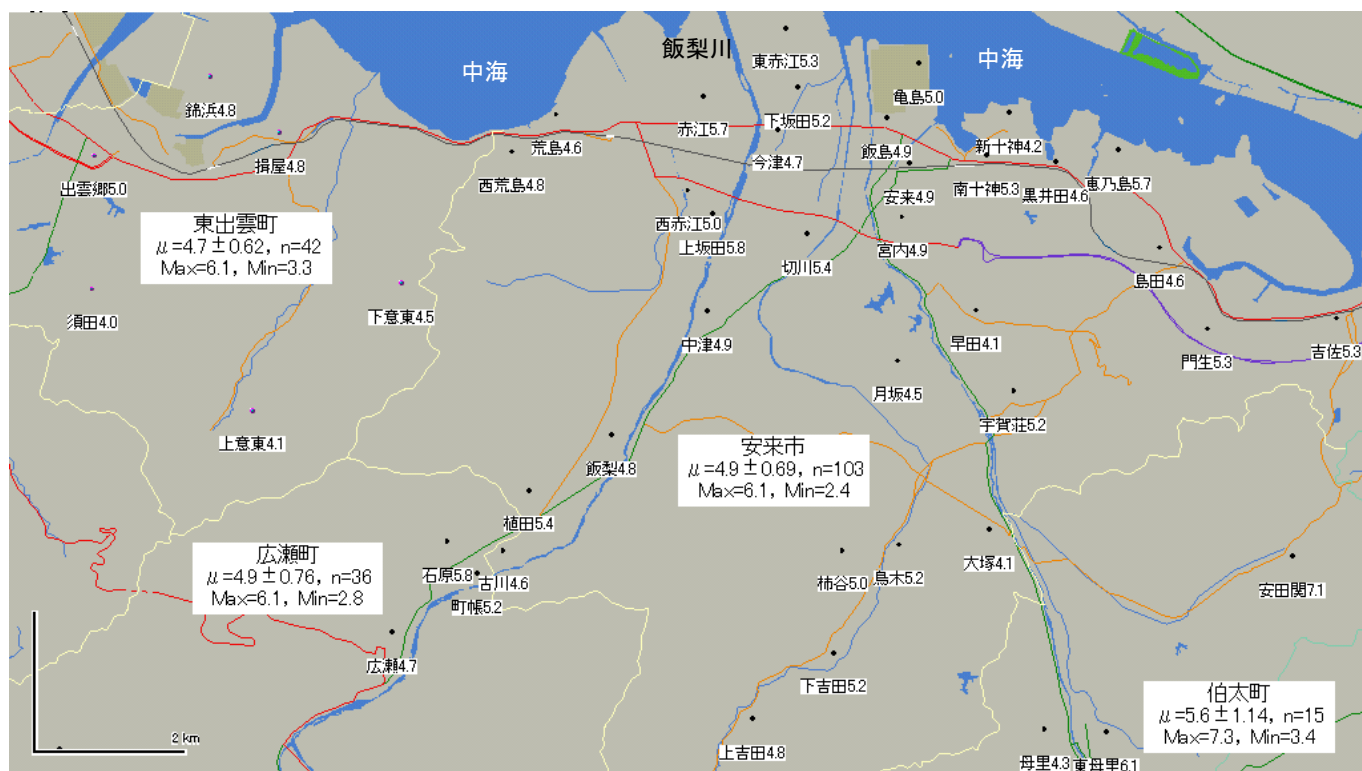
中海

飯梨川

中海

錦浜4.8

出雲郷5.0

揖屋4.8

荒島4.6

西荒島4.8

赤江5.7

東赤江5.3

下坂田5.2

亀島5.0

今津4.7

飯島4.9

新十神4.2

南十神5.3

黒井田4.6

東乃島5.7

安来4.9

西赤江5.0

上坂田5.8

宮内4.9

切川5.4

島田4.6

東出雲町
$\mu$=4.7±0.62, n=42
Max=6.1, Min=3.3

須田4.0

下意東4.5

中津4.9

早田4.1

門生5.3

吉佐5.3

月坂4.5

宇賀荘5.2

上意東4.1

安来市
$\mu$=4.9±0.69, n=103
Max=6.1, Min=2.4

飯梨4.8

植田5.4

広瀬町
$\mu$=4.9±0.76, n=36
Max=6.1, Min=2.8

石原5.8

古川4.6

町帳5.2

柿谷5.0

島木5.2

大塚4.1

安田関7.1

広瀬4.7

下吉田5.2

伯太町
$\mu$=5.6±1.14, n=15
Max=7.3, Min=3.4

2 km

上吉田4.8

母里4.3

東母里6.1